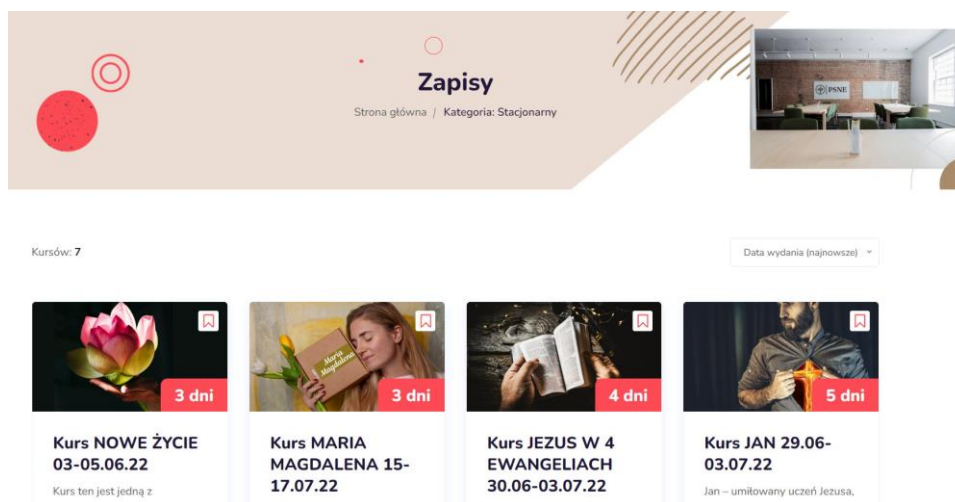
Zapisy

Strona główna / Kategoria: Stacjonarny

PSNE

Kursów: 7

Data wydania (najnowsze)

3 dni

Kurs NOWE ŻYCIE 03-05.06.22

Kurs ten jest jedną z

Maria Magdalena

3 dni

Kurs MARIA MAGDALENA 15-17.07.22

4 dni

Kurs JEZUS W 4 EWANGELIACH 30.06-03.07.22

5 dni

Kurs JAN 29.06-03.07.22

Jan – umiłowany uczeń Jezusa,